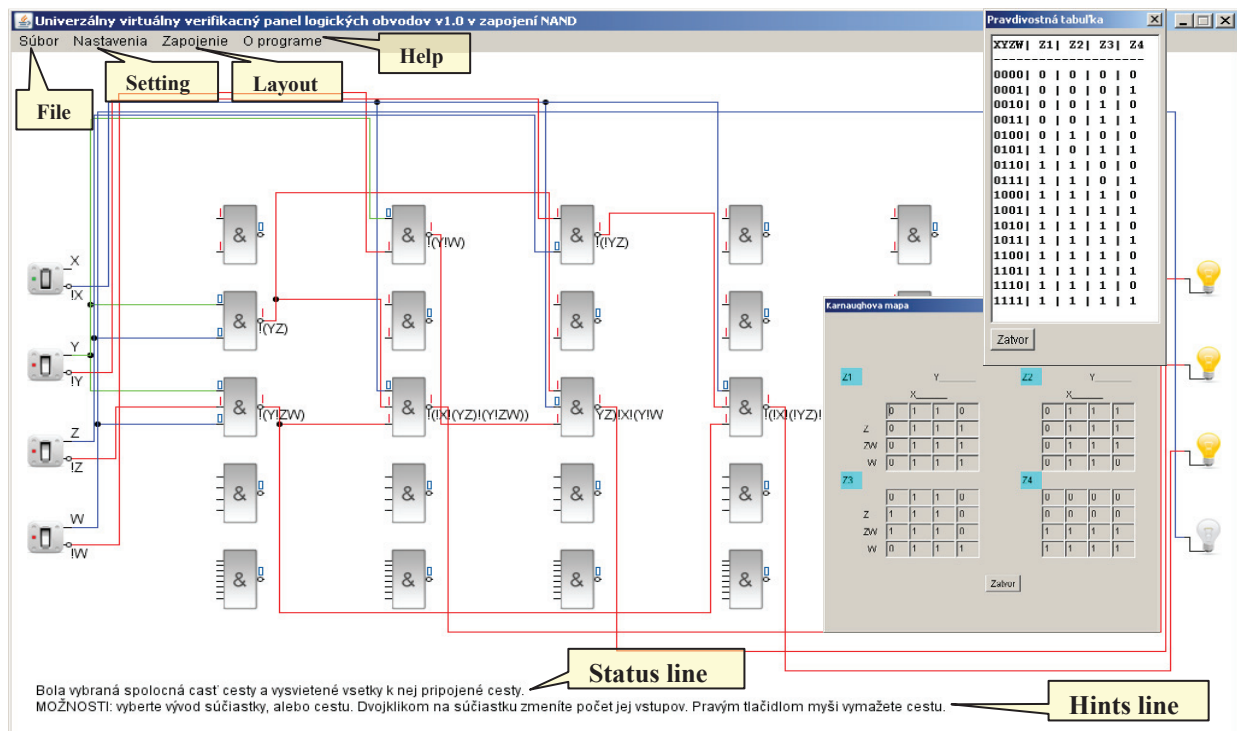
Univerzálny virtuálny verifikacný panel logických obvodov v1.0 v zapojení NAND

Súbor Nastavenia Zapojenie O programe

File

Setting

Layout

Help

Pravdivostná tabuľka

| XYZW | Z1 | Z2 | Z3 | Z4 |
|---|---|---|---|---|
| 0000 | 0 | 0 | 0 | 0 |
| 0001 | 0 | 0 | 0 | 1 |
| 0010 | 0 | 0 | 1 | 0 |
| 0011 | 0 | 0 | 1 | 1 |
| 0100 | 0 | 1 | 0 | 0 |
| 0101 | 1 | 0 | 1 | 1 |
| 0110 | 1 | 1 | 0 | 0 |
| 0111 | 1 | 1 | 0 | 1 |
| 1000 | 1 | 1 | 1 | 0 |
| 1001 | 1 | 1 | 1 | 1 |
| 1010 | 1 | 1 | 1 | 0 |
| 1011 | 1 | 1 | 1 | 1 |
| 1100 | 1 | 1 | 1 | 0 |
| 1101 | 1 | 1 | 1 | 1 |
| 1110 | 1 | 1 | 1 | 0 |
| 1111 | 1 | 1 | 1 | 1 |

Zatvor

X
!X
Y
!Y
Z
!Z
W
!W

!(YZ)
!(Y!ZW)
!(Y!W)
!(!X!(YZ)!(Y!ZW))
!(!YZ)
!(YZ)!X!(Y!W
!(!X!(YZ)!

Karnaughova mapa

Z1 Y X
| 0 | 1 | 1 | 0 |
|---|---|---|---|
| 0 | 1 | 1 | 1 |
| 0 | 1 | 1 | 1 |
| 0 | 1 | 1 | 1 |

Z
ZW
W

Z2 Y X
| 0 | 1 | 1 | 1 |
|---|---|---|---|
| 0 | 1 | 1 | 1 |
| 0 | 1 | 1 | 1 |
| 0 | 1 | 1 | 0 |

Z3
| 0 | 1 | 1 | 0 |
|---|---|---|---|
| 1 | 1 | 1 | 0 |
| 1 | 1 | 1 | 0 |
| 0 | 1 | 1 | 1 |

Z
ZW
W

Z4
| 0 | 0 | 0 | 0 |
|---|---|---|---|
| 0 | 0 | 0 | 0 |
| 1 | 1 | 1 | 1 |
| 1 | 1 | 1 | 1 |

Zatvor

Status line

Bola vybraná spolocná casť cesty a vysvietené vsetky k nej pripojené cesty.
MOŽNOSTI: vyberte vývod súčiastky, alebo cestu. Dvojklikom na súčiastku zmeníte počet jej vstupov. Pravým tlačidlom myši vymažete cestu.

Hints line